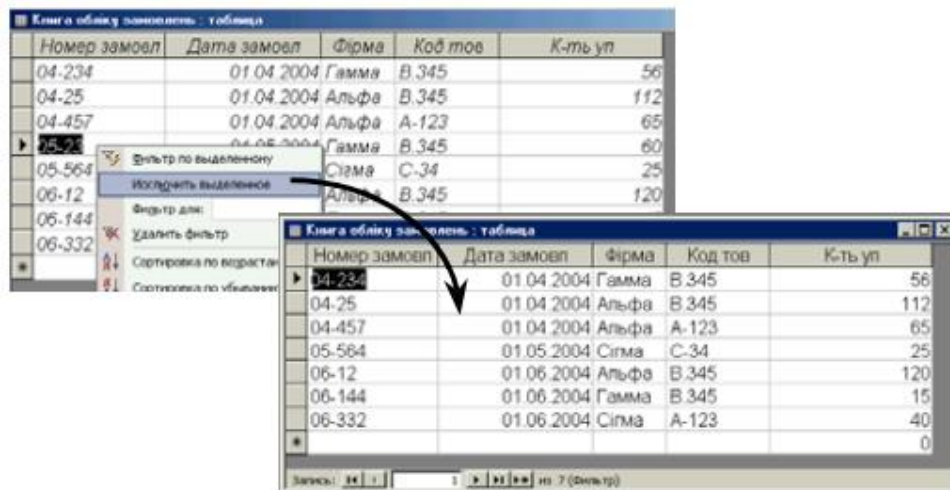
Книга обліку замовлень : таблиця

| Номер замовл | Дата замовл | Фірма | Код тов | К-ть уп |
|---|---|---|---|---|
| 04-234 | 01.04.2004 | Гамма | B.345 | 56 |
| 04-25 | 01.04.2004 | Альфа | B.345 | 112 |
| 04-457 | 01.04.2004 | Альфа | A-123 | 65 |
| 05-2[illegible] | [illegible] | Гамма | B.345 | 60 |
| 05-564 | | Сігма | C-34 | 25 |
| 06-12 | | Альфа | B.345 | 120 |
| 06-144 | | | | |
| 06-332 | | | | |

Фильтр по выделенному
Исключить выделенное
Фильтр для:
Удалить фильтр
Сортировка по возрастан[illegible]
Сортировка по убывани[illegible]

Книга обліку замовлень : таблиця

| Номер замовл | Дата замовл | Фірма | Код тов | К-ть уп |
|---|---|---|---|---|
| 04-234 | 01.04.2004 | Гамма | B.345 | 56 |
| 04-25 | 01.04.2004 | Альфа | B.345 | 112 |
| 04-457 | 01.04.2004 | Альфа | A-123 | 65 |
| 05-564 | 01.05.2004 | Сігма | C-34 | 25 |
| 06-12 | 01.06.2004 | Альфа | B.345 | 120 |
| 06-144 | 01.06.2004 | Гамма | B.345 | 15 |
| 06-332 | 01.06.2004 | Сігма | A-123 | 40 |
| | | | | 0 |

Запись: 1 из 7 (Фильтр)